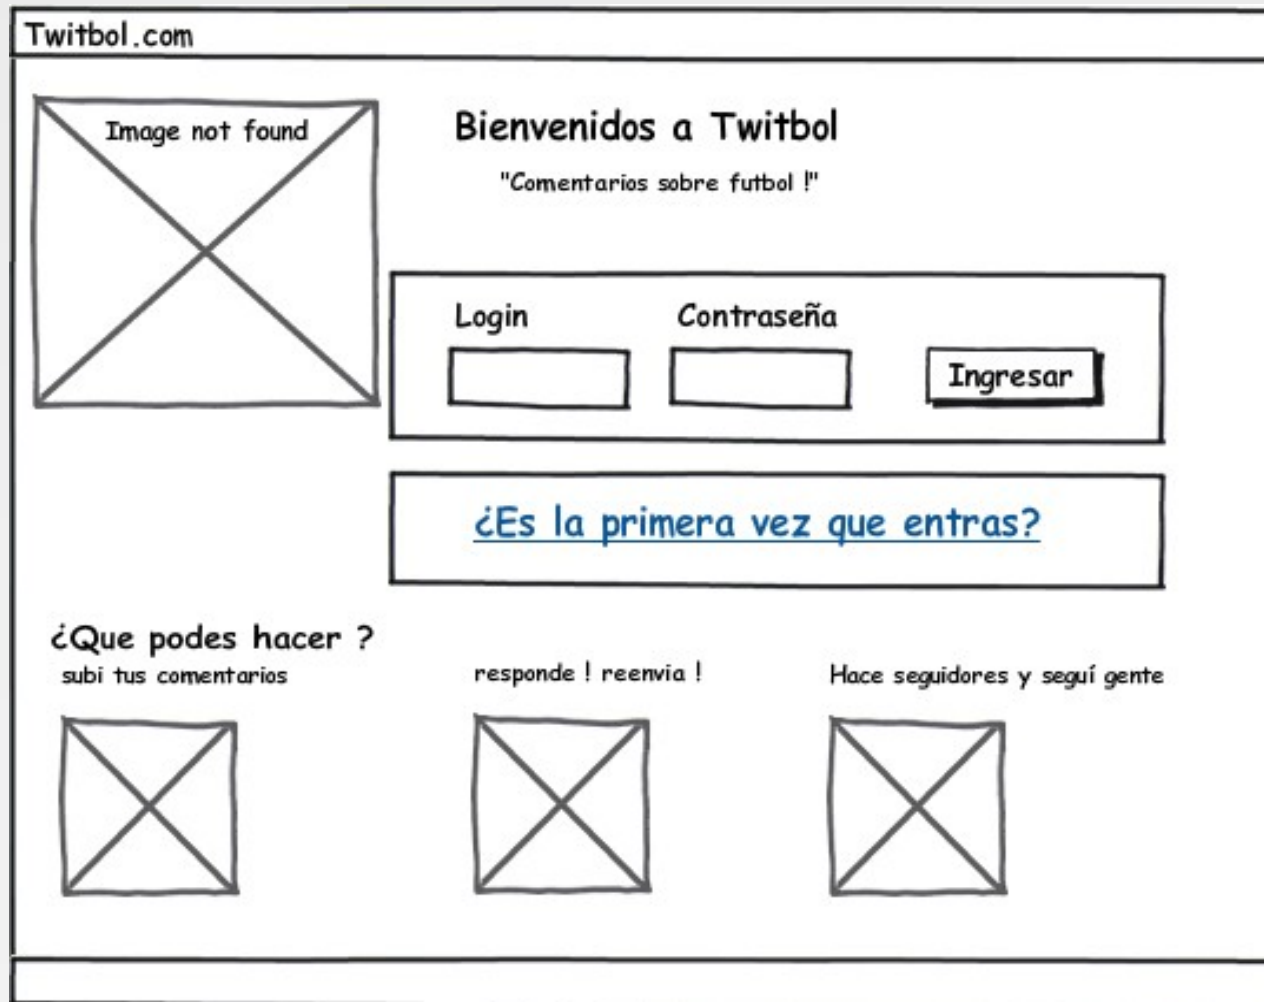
Twitbol.com

Image not found

Bienvenidos a Twitbol

"Comentarios sobre futbol !"

Login

Contraseña

Ingresar

¿Es la primera vez que entras?

¿Que podes hacer ?

subi tus comentarios

responde ! reenvia !

Hace seguidores y seguí gente